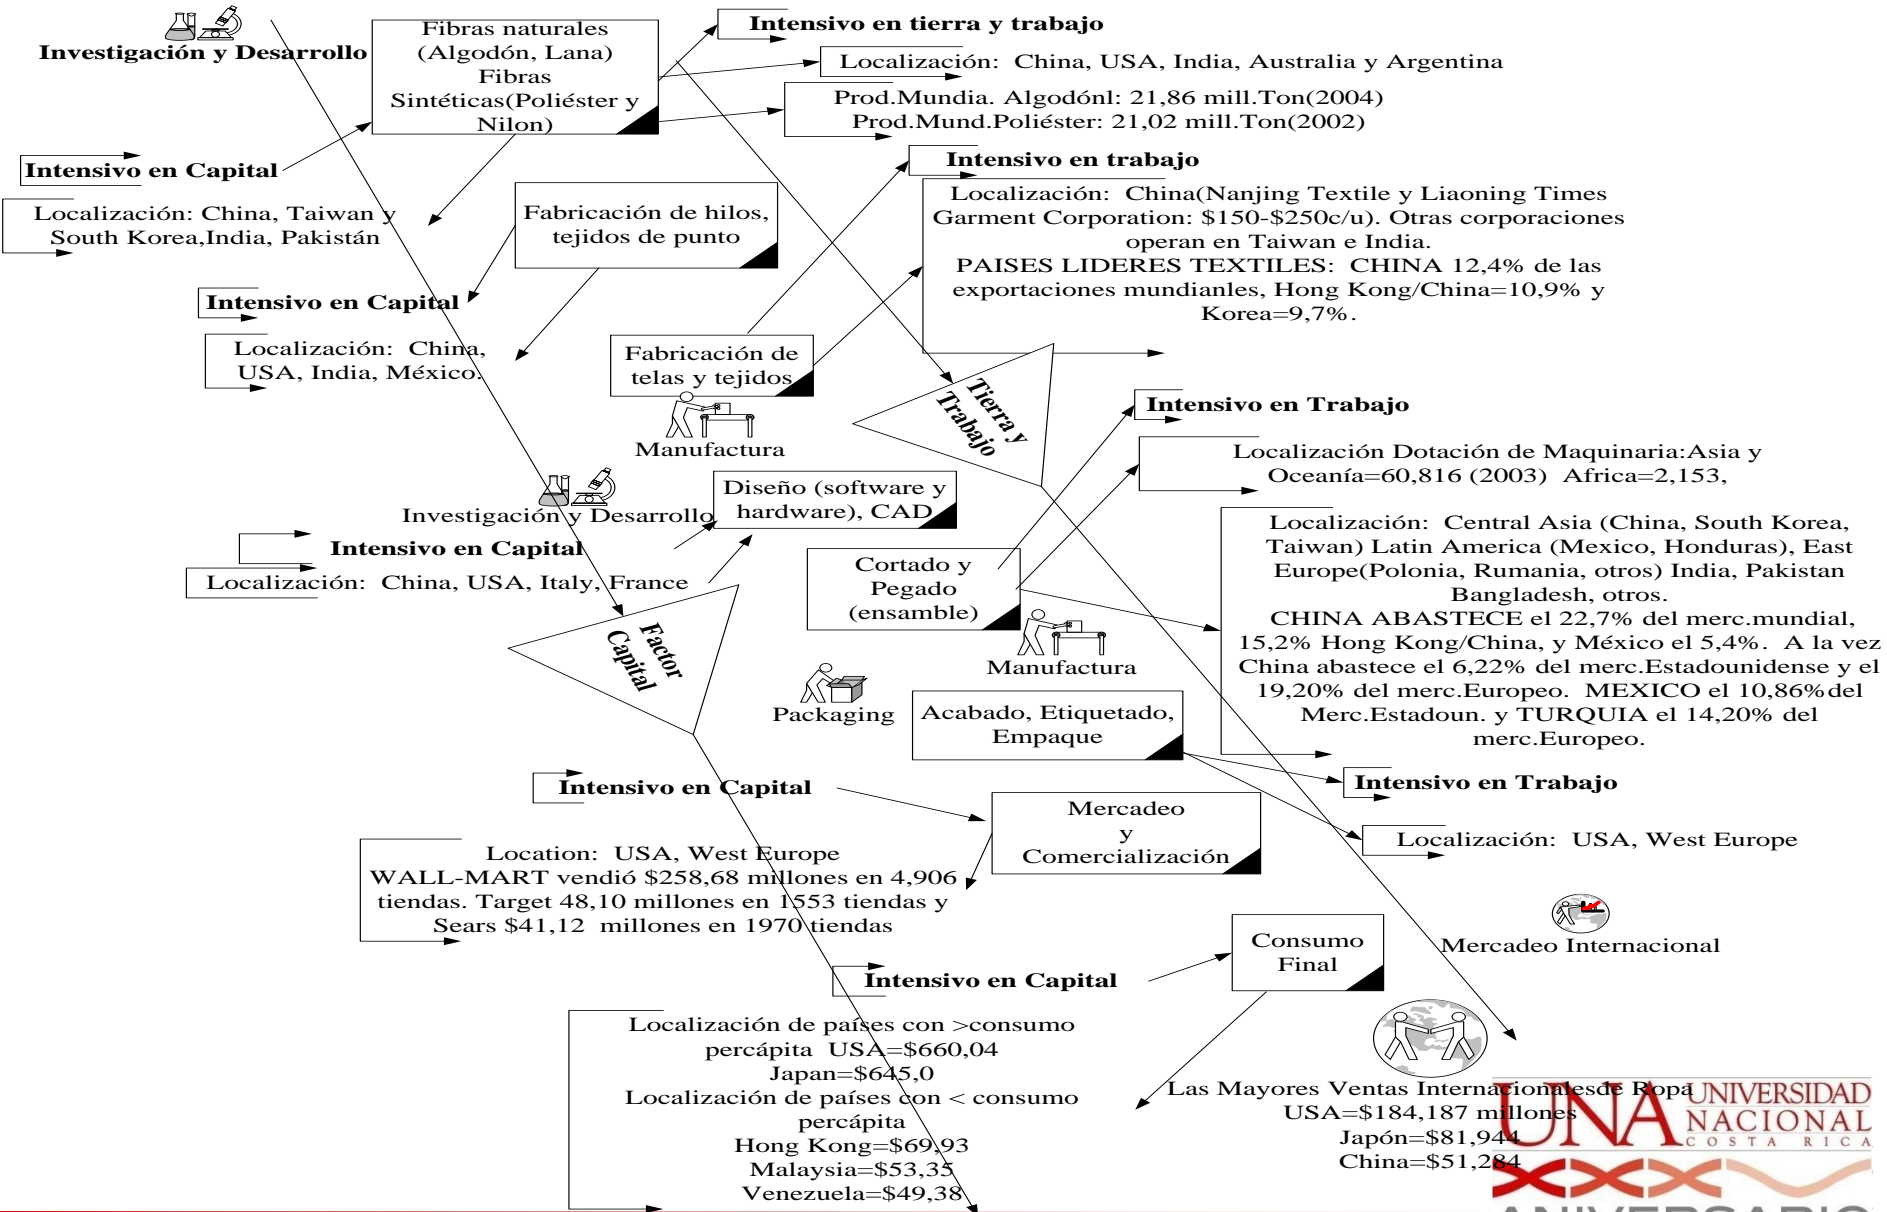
Investigación y Desarrollo

Fibras naturales (Algodón, Lana) Fibras Sintéticas(Poliéster y Nilon)

Intensivo en tierra y trabajo

Localización: China, USA, India, Australia y Argentina

Prod.Mundia. Algodónl: 21,86 mill.Ton(2004)
Prod.Mund.Poliéster: 21,02 mill.Ton(2002)

Intensivo en Capital

Localización: China, Taiwan y South Korea,India, Pakistán

Fabricación de hilos, tejidos de punto

Intensivo en trabajo

Localización: China(Nanjing Textile y Liaoning Times Garment Corporation: $150-$250c/u). Otras corporaciones operan en Taiwan e India.
PAISES LIDERES TEXTILES: CHINA 12,4% de las exportaciones mundianles, Hong Kong/China=10,9% y Korea=9,7%.

Intensivo en Capital

Localización: China, USA, India, México.

Fabricación de telas y tejidos

Manufactura

Tierra y Trabajo

Intensivo en Trabajo

Localización Dotación de Maquinaria:Asia y Oceanía=60,816 (2003) Africa=2,153,

Investigación y Desarrollo

Diseño (software y hardware), CAD

Intensivo en Capital

Localización: China, USA, Italy, France

Cortado y Pegado (ensamble)

Localización: Central Asia (China, South Korea, Taiwan) Latin America (Mexico, Honduras), East Europe(Polonia, Rumania, otros) India, Pakistan Bangladesh, otros.
CHINA ABASTECE el 22,7% del merc.mundial, 15,2% Hong Kong/China, y México el 5,4%. A la vez China abastece el 6,22% del merc.Estadounidense y el 19,20% del merc.Europeo. MEXICO el 10,86%del Merc.Estadoun. y TURQUIA el 14,20% del merc.Europeo.

Factor Capital

Manufactura

Packaging

Acabado, Etiquetado, Empaque

Intensivo en Capital

Intensivo en Trabajo

Mercadeo y Comercialización

Localización: USA, West Europe

Location: USA, West Europe
WALL-MART vendió $258,68 millones en 4,906 tiendas. Target 48,10 millones en 1553 tiendas y Sears $41,12 millones en 1970 tiendas

Mercadeo Internacional

Consumo Final

Intensivo en Capital

Localización de países con >consumo percápita USA=$660,04
Japan=$645,0
Localización de países con < consumo percápita
Hong Kong=$69,93
Malaysia=$53,35
Venezuela=$49,38

Las Mayores Ventas Internacionalesde Ropa
USA=$184,187 millones
Japón=$81,944
China=$51,284

UNA UNIVERSIDAD NACIONAL COSTA RICA
XXX ANIVERSARIO